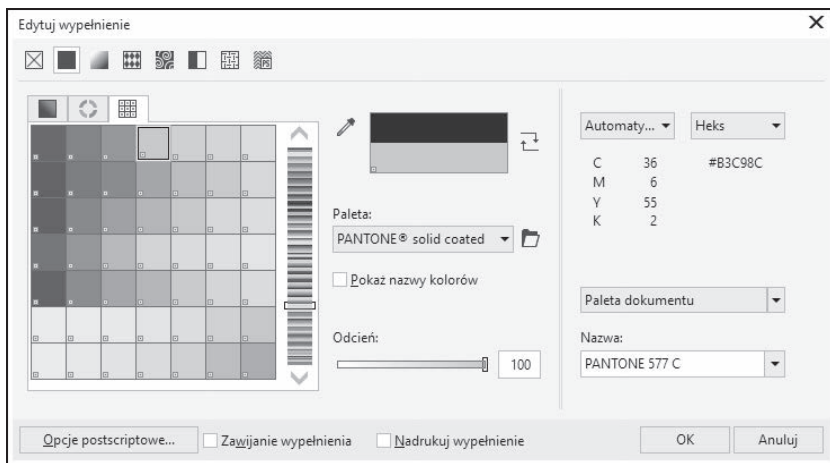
Edytuj wypełnienie

Paleta:

PANTONE® solid coated

Pokaż nazwy kolorów

Odcień:

100

Automaty...

Heks

C 36
M 6
Y 55
K 2

#B3C98C

Paleta dokumentu

Nazwa:

PANTONE 577 C

Opcje postscriptowe...

Zawijanie wypełnienia

Nadrukuj wypełnienie

OK

Anuluj